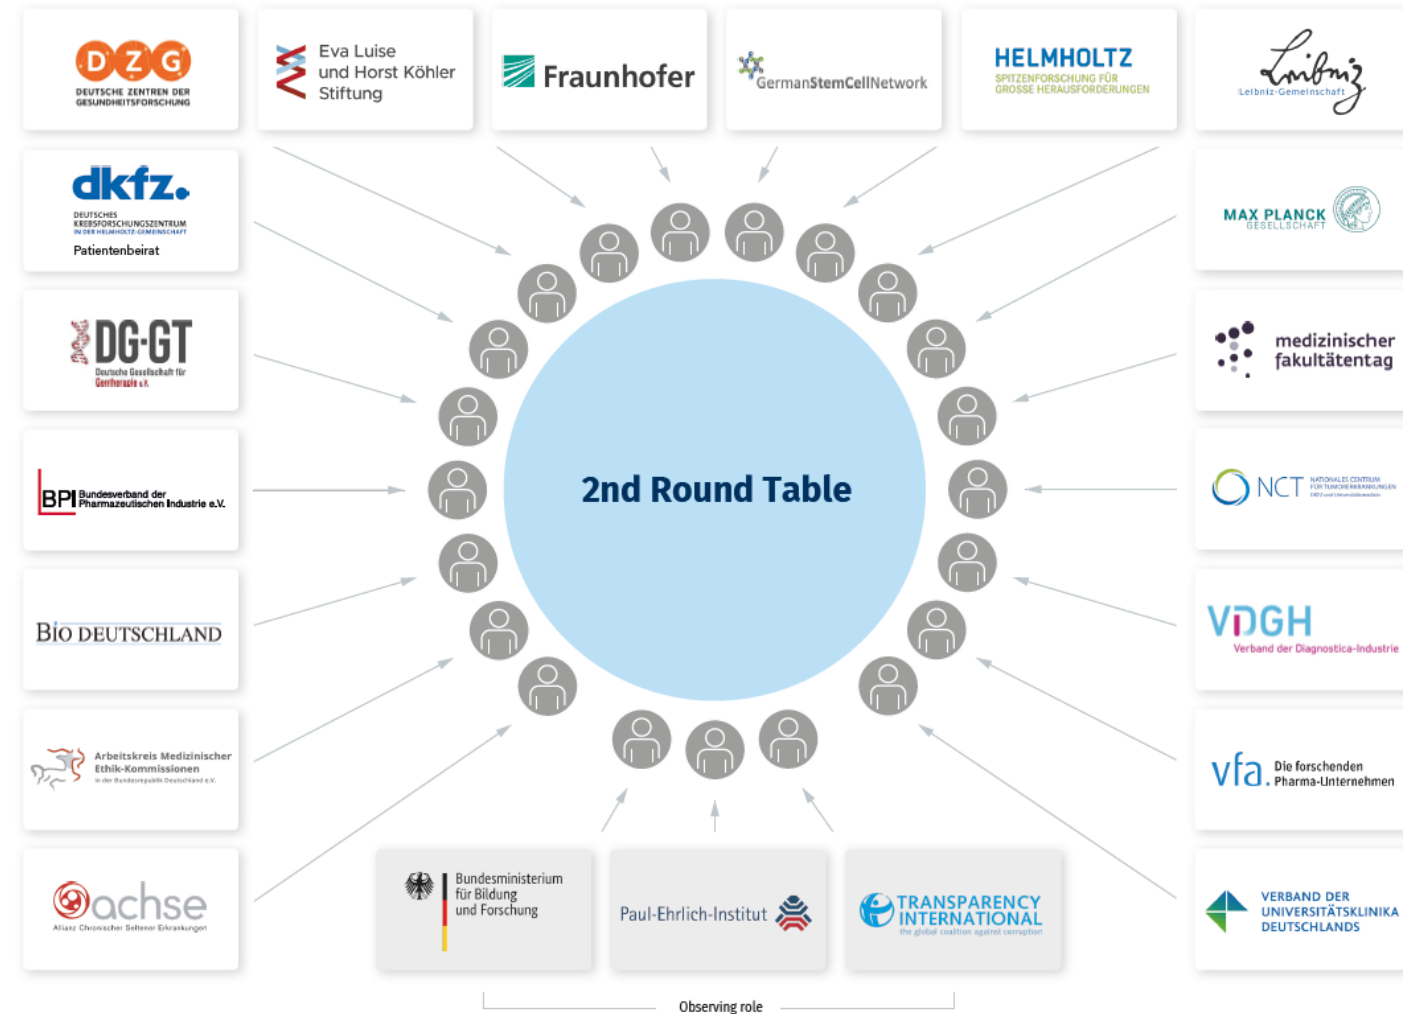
DZG
DEUTSCHE ZENTREN DER GESUNDHEITSFORSCHUNG

Eva Luise und Horst Köhler Stiftung

Fraunhofer

GermanStemCellNetwork

HELMHOLTZ
SPITZENFORSCHUNG FÜR GROSSE HERAUSFORDERUNGEN

Leibniz
Leibniz-Gemeinschaft

dkfz.
DEUTSCHES KREBSFORSCHUNGSZENTRUM IN DER HELMHOLTZ-GEMEINSCHAFT
Patientenbeirat

MAX PLANCK GESELLSCHAFT

DG-GT
Deutsche Gesellschaft für Gentherapie e.V.

medizinischer fakultätentag

BPI Bundesverband der Pharmazeutischen Industrie e.V.

2nd Round Table

NCT NATIONALES CENTRUM FÜR TUMORERKRANKUNGEN

BIO DEUTSCHLAND

VDGH
Verband der Diagnostica-Industrie

Arbeitskreis Medizinischer Ethik-Kommissionen
in der Bundesrepublik Deutschland e.V.

vfa. Die forschenden Pharma-Unternehmen

achse
Allianz Chronischer Seltener Erkrankungen

Bundesministerium für Bildung und Forschung

Paul-Ehrlich-Institut

TRANSPARENCY INTERNATIONAL
the global coalition against corruption

VERBAND DER UNIVERSITÄTSKLINIKA DEUTSCHLANDS

Observing role